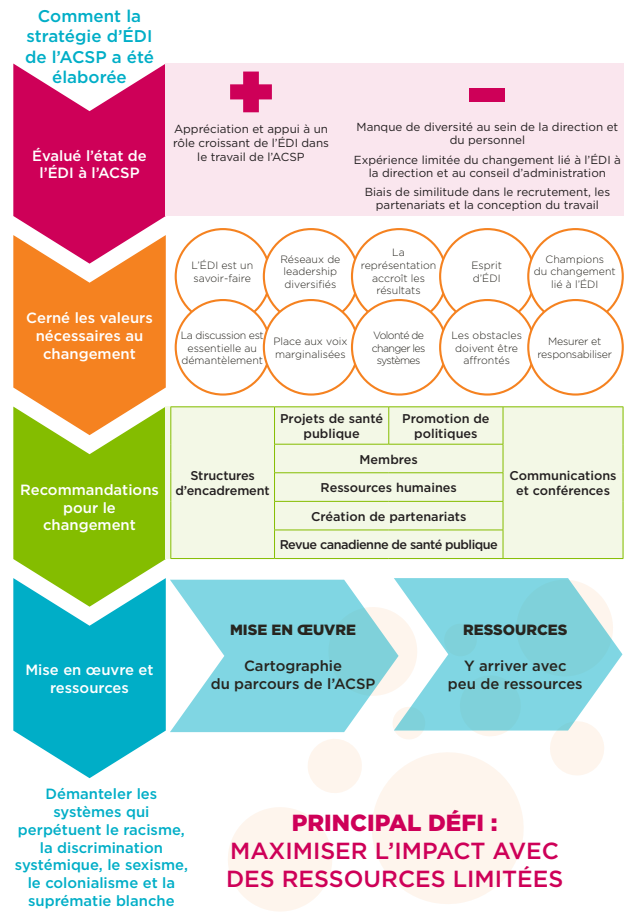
Comment la stratégie d'ÉDI de l'ACSP a été élaborée

Évalué l'état de l'ÉDI à l'ACSP

+

Appréciation et appui à un rôle croissant de l'ÉDI dans le travail de l'ACSP

−

Manque de diversité au sein de la direction et du personnel

Expérience limitée du changement lié à l'ÉDI à la direction et au conseil d'administration

Biais de similitude dans le recrutement, les partenariats et la conception du travail

Cerné les valeurs nécessaires au changement

L'ÉDI est un savoir-faire

Réseaux de leadership diversifiés

La représentation accroît les résultats

Esprit d'ÉDI

Champions du changement lié à l'ÉDI

La discussion est essentielle au démantèlement

Place aux voix marginalisées

Volonté de changer les systèmes

Les obstacles doivent être affrontés

Mesurer et responsabiliser

Recommandations pour le changement

| Structures d'encadrement | Projets de santé publique | Promotion de politiques | Communications et conférences |
|---|---|---|---|
| | Membres | | |
| | Ressources humaines | | |
| | Création de partenariats | | |
| | Revue canadienne de santé publique | | |

Mise en œuvre et ressources

MISE EN ŒUVRE

Cartographie du parcours de l'ACSP

RESSOURCES

Y arriver avec peu de ressources

Démanteler les systèmes qui perpétuent le racisme, la discrimination systémique, le sexisme, le colonialisme et la suprématie blanche

PRINCIPAL DÉFI :
MAXIMISER L'IMPACT AVEC DES RESSOURCES LIMITÉES